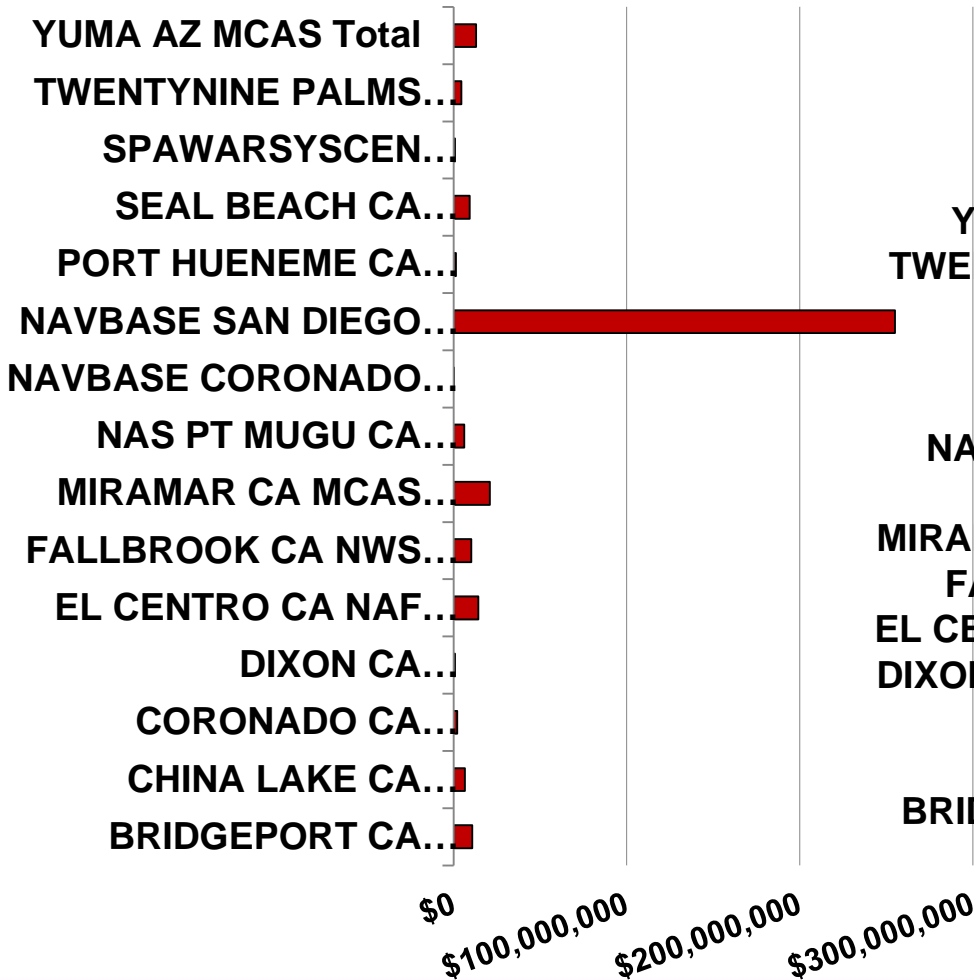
YUMA AZ MCAS Total
TWENTYNINE PALMS…
SPAWARSYSCEN…
SEAL BEACH CA…
PORT HUENEME CA…
NAVBASE SAN DIEGO…
NAVBASE CORONADO…
NAS PT MUGU CA…
MIRAMAR CA MCAS…
FALLBROOK CA NWS…
EL CENTRO CA NAF…
DIXON CA…
CORONADO CA…
CHINA LAKE CA…
BRIDGEPORT CA…

$0
$100,000,000
$200,000,000
$300,000,000

Y
TWE
NA
MIRA
F
EL CE
DIXO
BRI